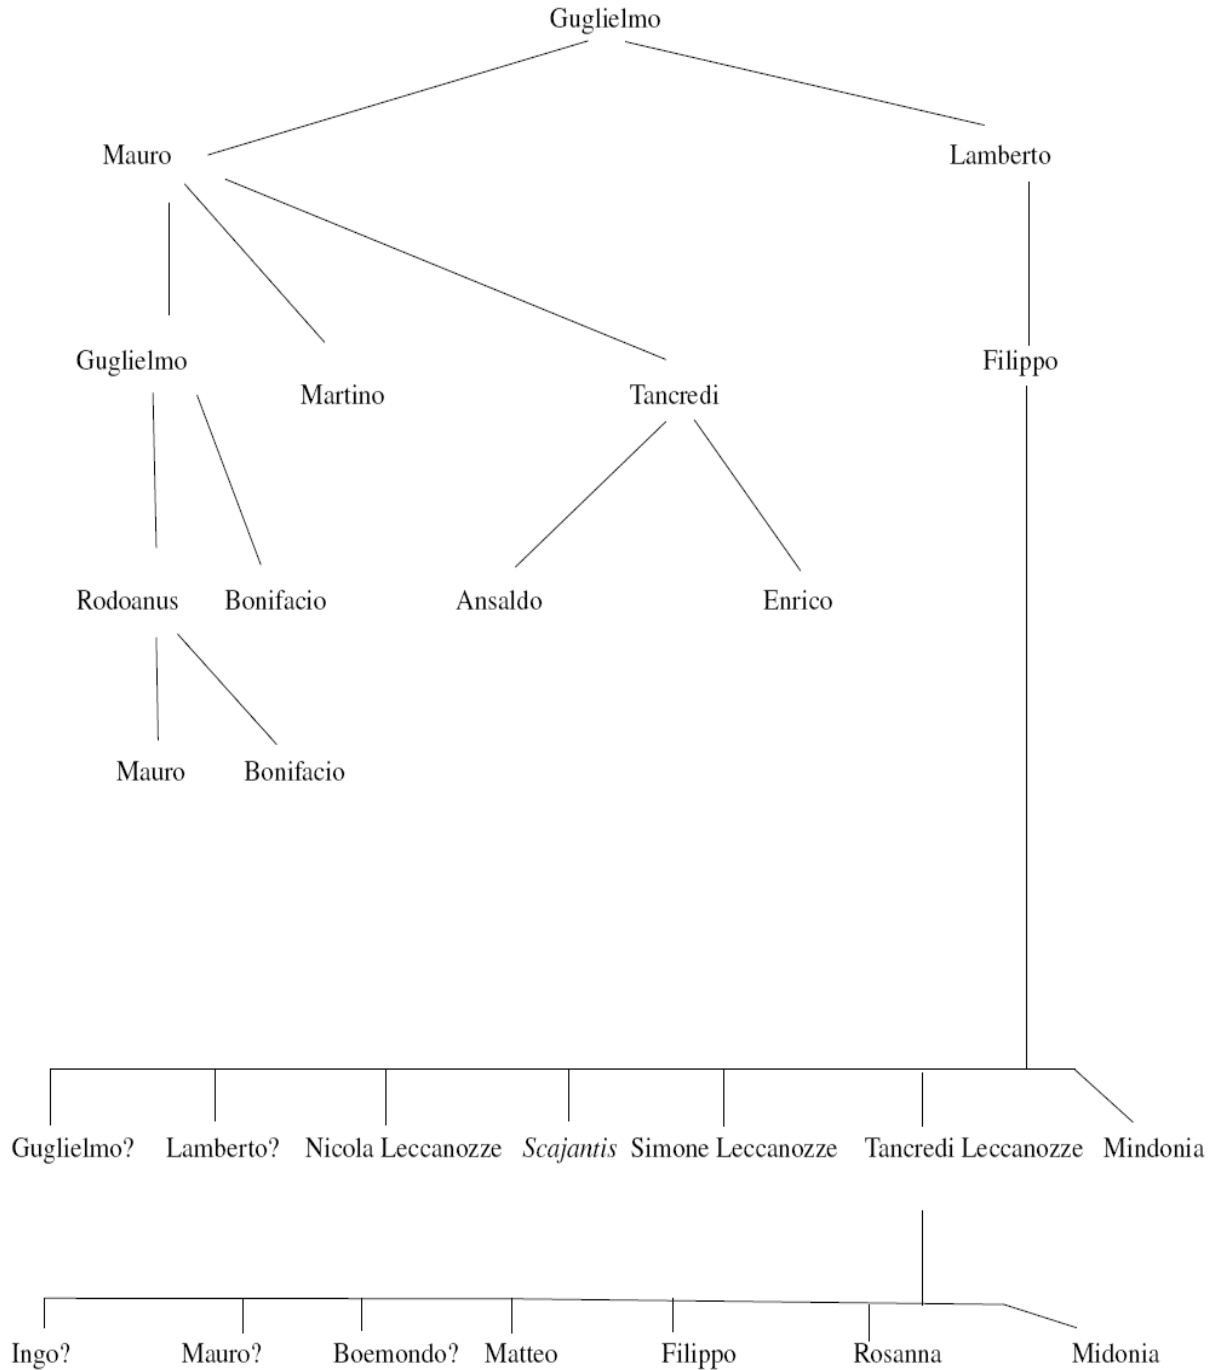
Guglielmo

Mauro

Lamberto

Guglielmo

Martino

Tancredi

Filippo

Rodoanus

Bonifacio

Ansaldo

Enrico

Mauro

Bonifacio

Guglielmo?

Lamberto?

Nicola Leccanozze

*Scajantis*

Simone Leccanozze

Tancredi Leccanozze

Mindonia

Ingo?

Mauro?

Boemondo?

Matteo

Filippo

Rosanna

Midonia